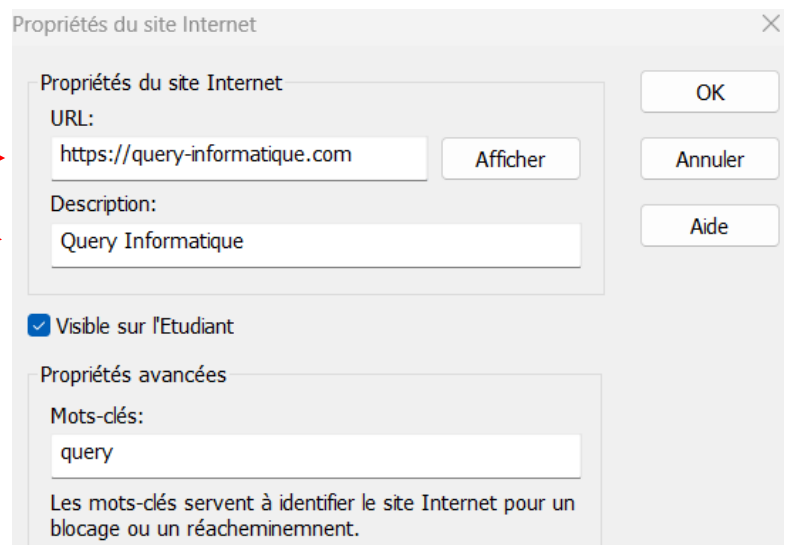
Propriétés du site Internet

Propriétés du site Internet

URL:

https://query-informatique.com

Afficher

Description:

Query Informatique

OK

Annuler

Aide

Visible sur l'Etudiant

Propriétés avancées

Mots-clés:

query

Les mots-clés servent à identifier le site Internet pour un blocage ou un réacheminemnent.